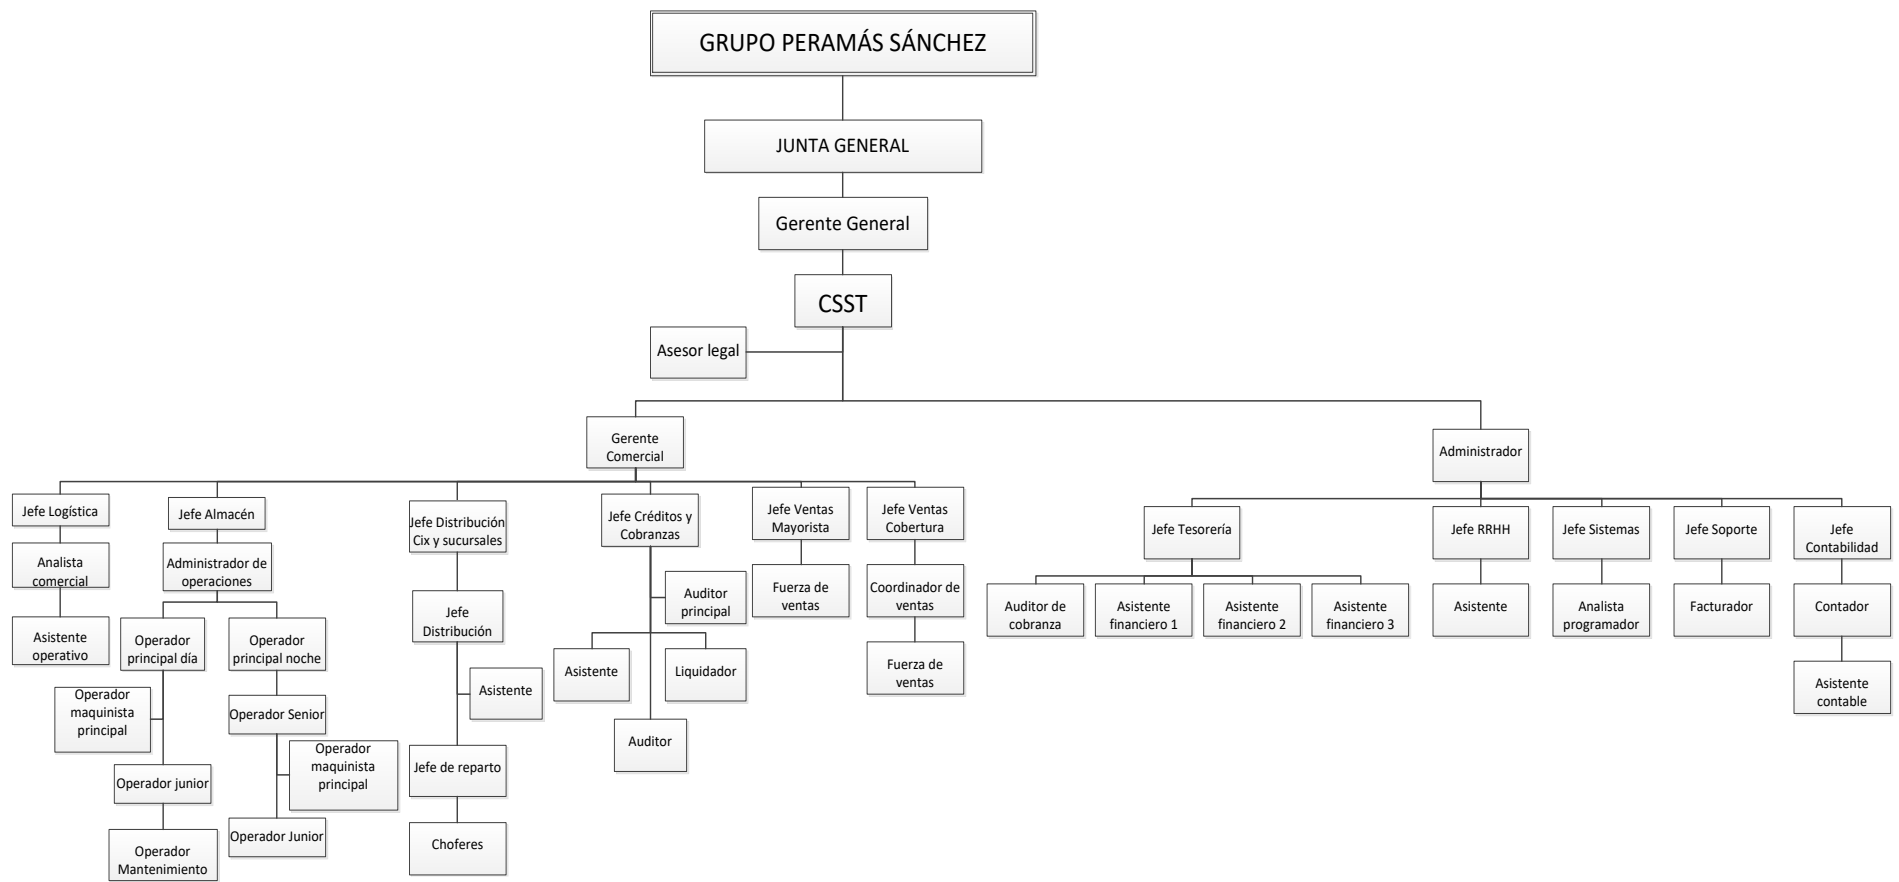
GRUPO PERAMÁS SÁNCHEZ

JUNTA GENERAL

Gerente General

CSST

Asesor legal

Gerente Comercial

Administrador

Jefe Logística

Analista comercial

Asistente operativo

Jefe Almacén

Administrador de operaciones

Operador principal día

Operador maquinista principal

Operador junior

Operador Mantenimiento

Operador principal noche

Operador Senior

Operador maquinista principal

Operador Junior

Jefe Distribución Cix y sucursales

Jefe Distribución

Asistente

Jefe de reparto

Choferes

Jefe Créditos y Cobranzas

Auditor principal

Asistente

Liquidador

Auditor

Jefe Ventas Mayorista

Fuerza de ventas

Jefe Ventas Cobertura

Coordinador de ventas

Fuerza de ventas

Jefe Tesorería

Auditor de cobranza

Asistente financiero 1

Asistente financiero 2

Asistente financiero 3

Jefe RRHH

Asistente

Jefe Sistemas

Analista programador

Jefe Soporte

Facturador

Jefe Contabilidad

Contador

Asistente contable